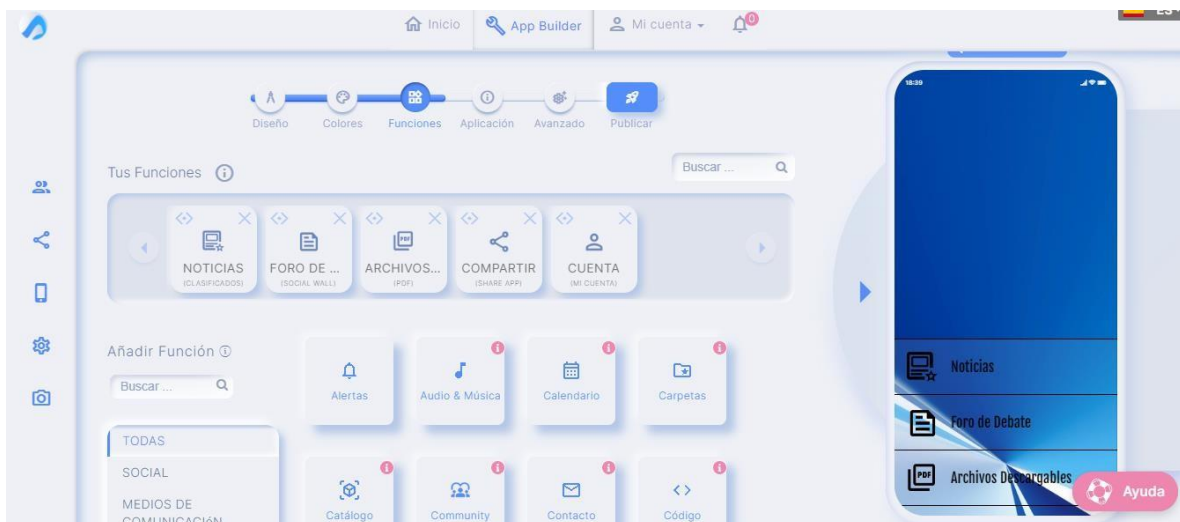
Inicio App Builder Mi cuenta 0

Diseño Colores Funciones Aplicación Avanzado Publicar

Tus Funciones

Buscar ...

NOTICIAS (CLASIFICADOS)
FORO DE ... (SOCIAL WALL)
ARCHIVOS... (PDF)
COMPARTIR (SHARE APP)
CUENTA (MI CUENTA)

Añadir Función

Buscar ...

TODAS
SOCIAL
MEDIOS DE COMUNICACIÓN

Alertas
Audio & Música
Calendario
Carpetas
Catálogo
Community
Contacto
Código

18:39

Noticias
Foro de Debate
Archivos Descargables

Ayuda